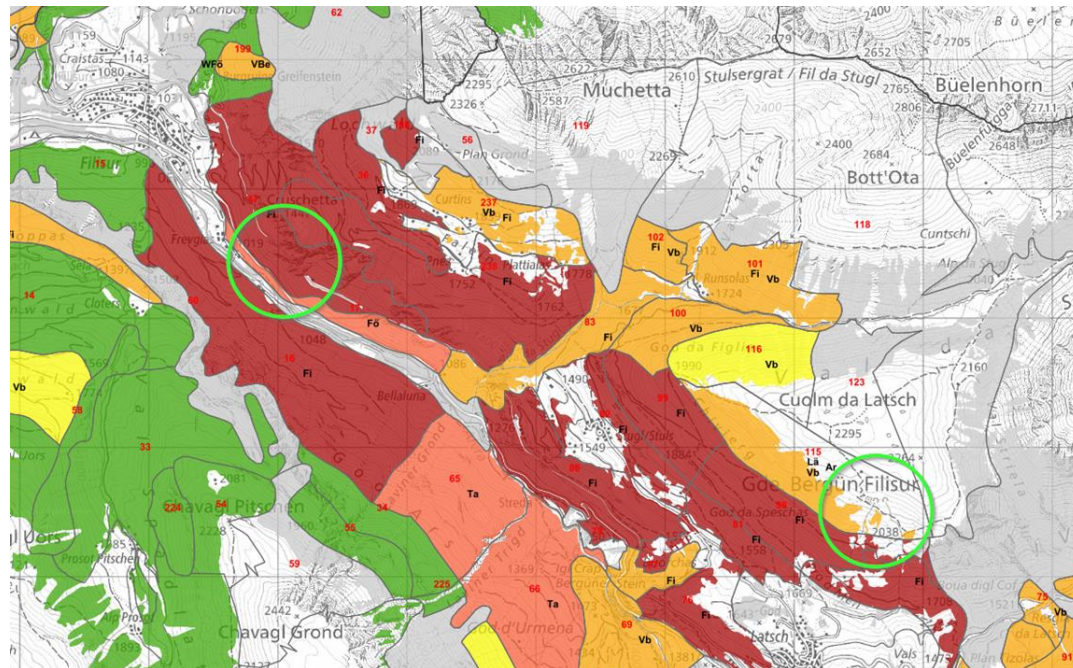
Schonbü
62
2400
Büel
1159
199
2679
2705
Craistas
1143
WFö
VBe
2622
1080
Greifenstein
2610
Stulsergrat / Fil da Stugl
2765
Büelenhorn
Muchetta
2295
2587
2806
2711
2326
1031
2400
37
Fi
56
119
2648
Büelenfuorgga
Filisur
Plan Grond
2269
2684
15
2400
Bott'Ota
36
Fi
Cruschetta
Curtins
237
Fi
Vb
Fi
118
Freygen
Fi
Fi
Cuntschi
oppas
102
101
Fi
Fi
Vb
Vb
1397
Plattiala
Runsolas
1752
1724
14
1762
Fi
83
100
Clotersy
Fö
Fi
Vb
16
1048
Fi
God da Figli
116
Vb
1990
2160
Vb
1490
123
58
Bellaluna
Cuolm da Latsch
99
Fi
Fi
2295
33
1549
Stugl/Stuls
115
La
Ar
Vb
65
1884
Ta
Fi
Gde Bergün Filisur
224
Chavagl Pitschen
34
Fi
God da Speschas
55
2038
1558
Fi
Fi
2228
59
Prosot Pitschen
1369
225
Fi
66
Fi
1893
Ta
Bergüner Stein
Chavagl Grond
2442
69
Vb
Latsch
75
Vb
God d'Urmena
91
1521
1475